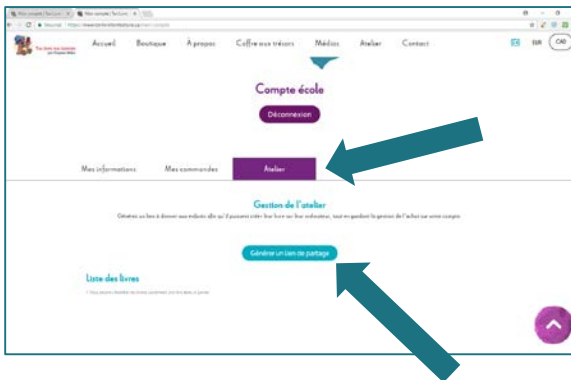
Accueil Boutique À propos Coffre aux trésors Médias Atelier Contact

EUR CAD

Compte école

Déconnexion

Mes informations Mes commandes Atelier

Gestion de l'atelier

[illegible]

Générer un lien de partage

Liste des livres

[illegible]